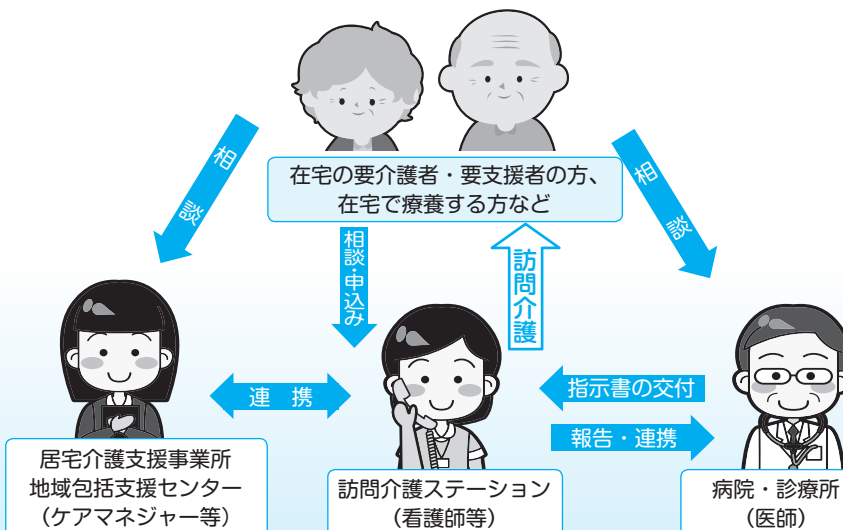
在宅の要介護者・要支援者の方、
在宅で療養する方など

相談

相談

相談・申込み

訪問介護

連　携

指示書の交付

報告・連携

居宅介護支援事業所
地域包括支援センター
（ケアマネジャー等）

訪問介護ステーション
（看護師等）

病院・診療所
（医師）